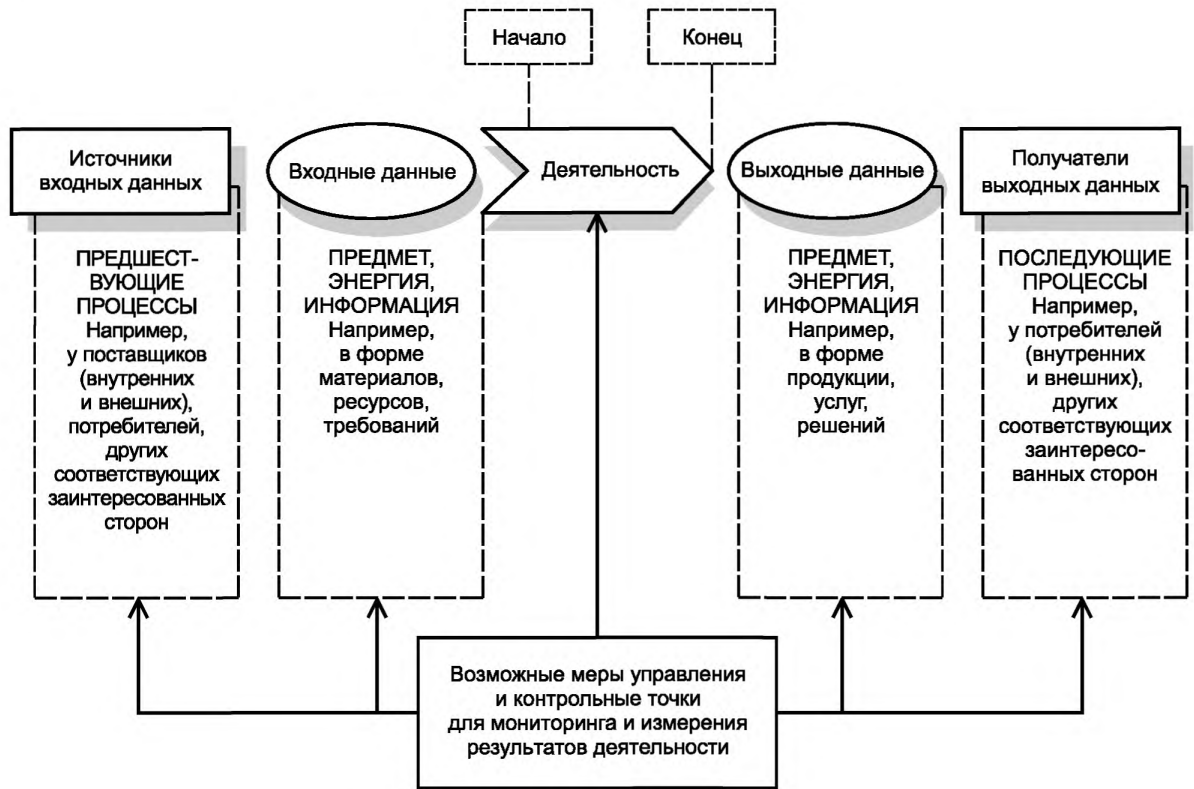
Начало

Конец

Источники входных данных

Входные данные

Деятельность

Выходные данные

Получатели выходных данных

ПРЕДШЕСТВУЮЩИЕ ПРОЦЕССЫ
Например, у поставщиков (внутренних и внешних), потребителей, других соответствующих заинтересованных сторон

ПРЕДМЕТ, ЭНЕРГИЯ, ИНФОРМАЦИЯ
Например, в форме материалов, ресурсов, требований

ПРЕДМЕТ, ЭНЕРГИЯ, ИНФОРМАЦИЯ
Например, в форме продукции, услуг, решений

ПОСЛЕДУЮЩИЕ ПРОЦЕССЫ
Например, у потребителей (внутренних и внешних), других соответствующих заинтересованных сторон

Возможные меры управления и контрольные точки для мониторинга и измерения результатов деятельности